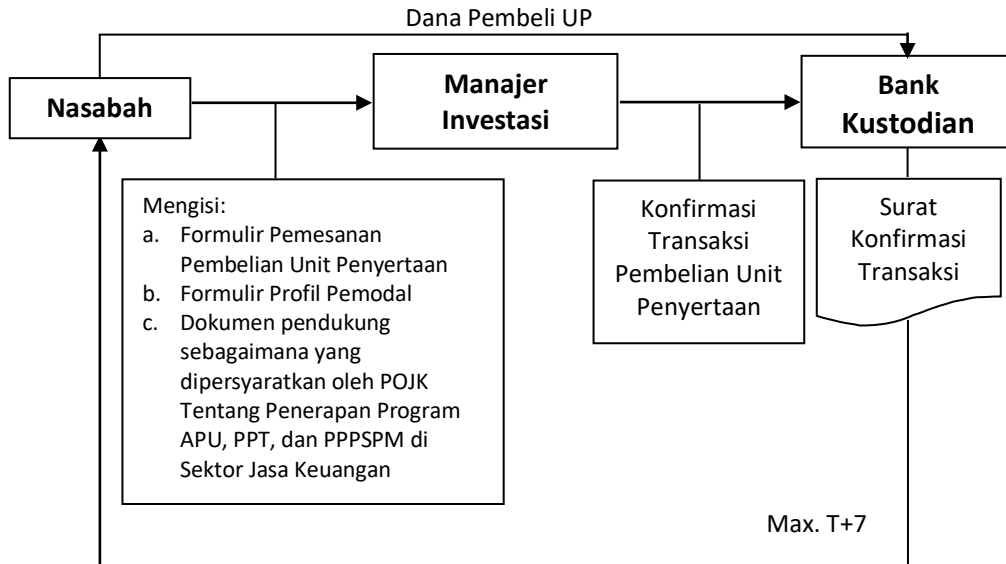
Dana Pembeli UP

Nasabah

Manajer Investasi

Bank Kustodian

Mengisi:
a. Formulir Pemesanan Pembelian Unit Penyertaan
b. Formulir Profil Pemodal
c. Dokumen pendukung sebagaimana yang dipersyaratkan oleh POJK Tentang Penerapan Program APU, PPT, dan PPPSPM di Sektor Jasa Keuangan

Konfirmasi Transaksi Pembelian Unit Penyertaan

Surat Konfirmasi Transaksi

Max. T+7